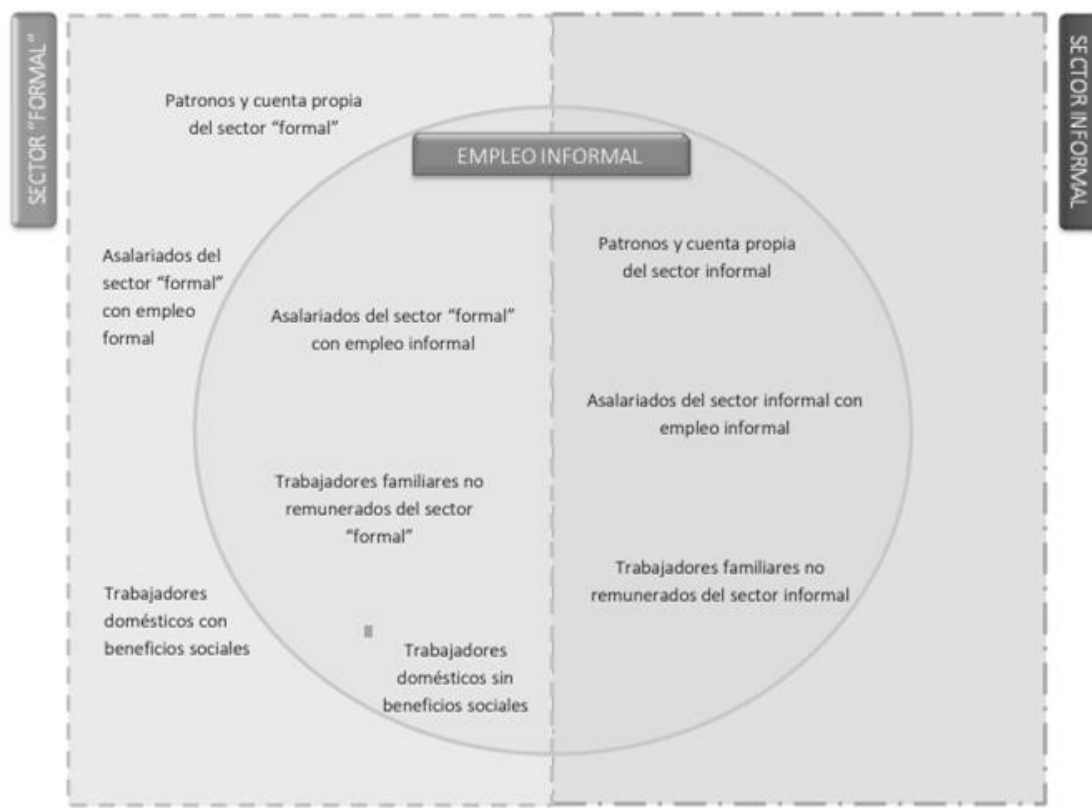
SECTOR "FORMAL"

SECTOR INFORMAL

Patronos y cuenta propia del sector "formal"

EMPLEO INFORMAL

Asalariados del sector "formal" con empleo formal

Asalariados del sector "formal" con empleo informal

Patronos y cuenta propia del sector informal

Asalariados del sector informal con empleo informal

Trabajadores familiares no remunerados del sector "formal"

Trabajadores familiares no remunerados del sector informal

Trabajadores domésticos con beneficios sociales

Trabajadores domésticos sin beneficios sociales